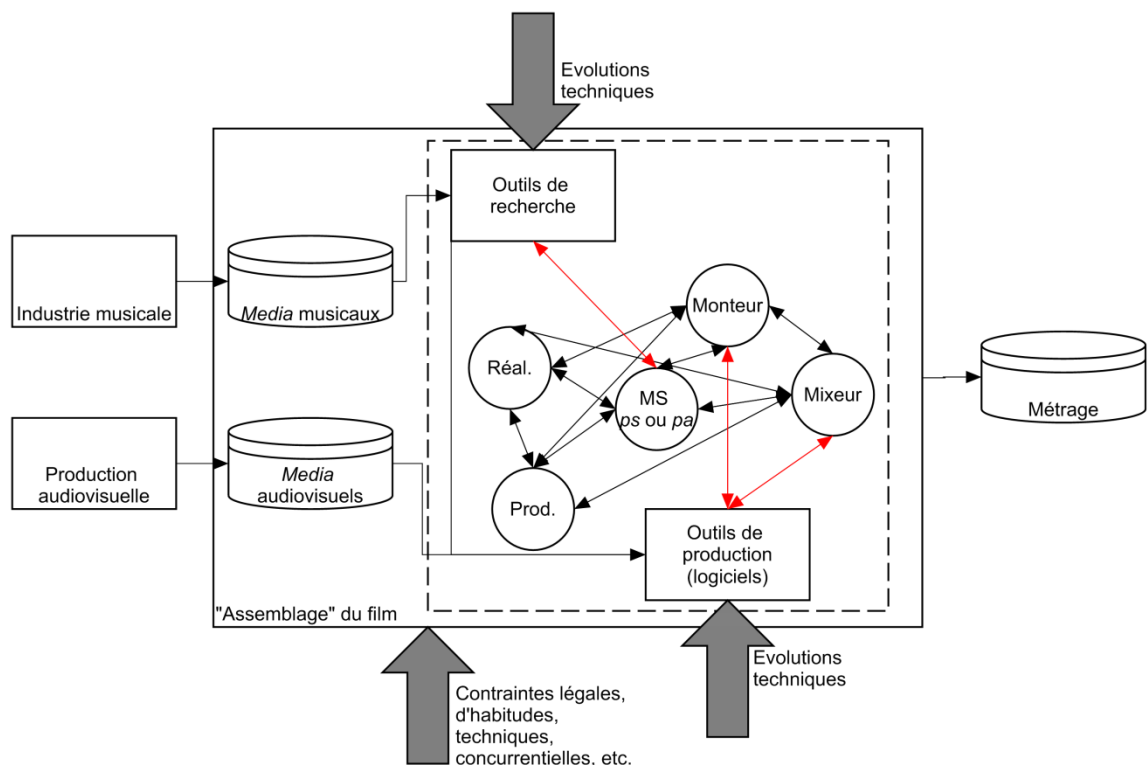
Evolutions techniques

Outils de recherche

Industrie musicale

*Media* musicaux

Monteur

Réal.

MS *ps* ou *pa*

Mixeur

Métrage

Production audiovisuelle

*Media* audiovisuels

Prod.

Outils de production (logiciels)

"Assemblage" du film

Evolutions techniques

Contraintes légales, d'habitudes, techniques, concurrentielles, etc.